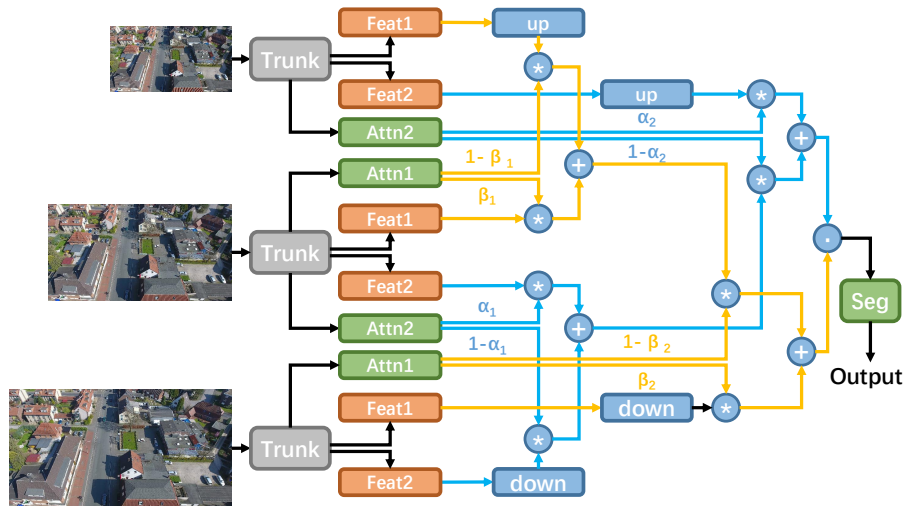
Trunk

Feat1

up

*

Feat2

up

*

Attn2

$\alpha_2$

+

1- $\beta_1$

1-$\alpha_2$

Attn1

+

*

$\beta_1$

Feat1

*

Trunk

.

Seg

Feat2

*

*

$\alpha_1$

Attn2

+

1-$\alpha_1$

1- $\beta_2$

+

Output

Attn1

$\beta_2$

Feat1

down

*

Trunk

*

Feat2

down